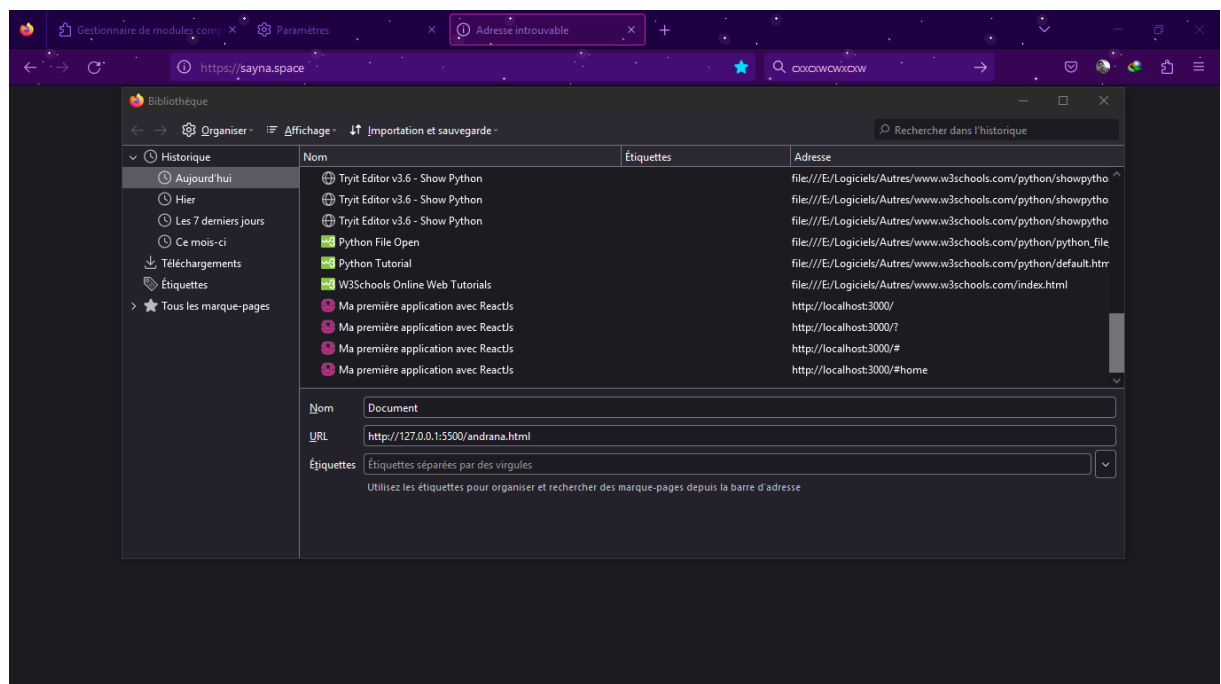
Gestionnaire de modules comp ×
Paramètres ×
Adresse introuvable ×
+

https://sayna.space
cxxcxwcwxcxw

Bibliothèque

Organiser · Affichage · Importation et sauvegarde ·
Rechercher dans l'historique

Historique
Aujourd'hui
Hier
Les 7 derniers jours
Ce mois-ci
Téléchargements
Étiquettes
Tous les marque-pages

| Nom | Étiquettes | Adresse |
|---|---|---|
| Tryit Editor v3.6 - Show Python | | file:///E:/Logiciels/Autres/www.w3schools.com/python/showpytho |
| Tryit Editor v3.6 - Show Python | | file:///E:/Logiciels/Autres/www.w3schools.com/python/showpytho |
| Tryit Editor v3.6 - Show Python | | file:///E:/Logiciels/Autres/www.w3schools.com/python/showpytho |
| Python File Open | | file:///E:/Logiciels/Autres/www.w3schools.com/python/python_file_ |
| Python Tutorial | | file:///E:/Logiciels/Autres/www.w3schools.com/python/default.htm |
| W3Schools Online Web Tutorials | | file:///E:/Logiciels/Autres/www.w3schools.com/index.html |
| Ma première application avec ReactJs | | http://localhost:3000/ |
| Ma première application avec ReactJs | | http://localhost:3000/? |
| Ma première application avec ReactJs | | http://localhost:3000/# |
| Ma première application avec ReactJs | | http://localhost:3000/#home |

Nom Document
URL http://127.0.0.1:5500/andrana.html
Étiquettes Étiquettes séparées par des virgules
Utilisez les étiquettes pour organiser et rechercher des marque-pages depuis la barre d'adresse